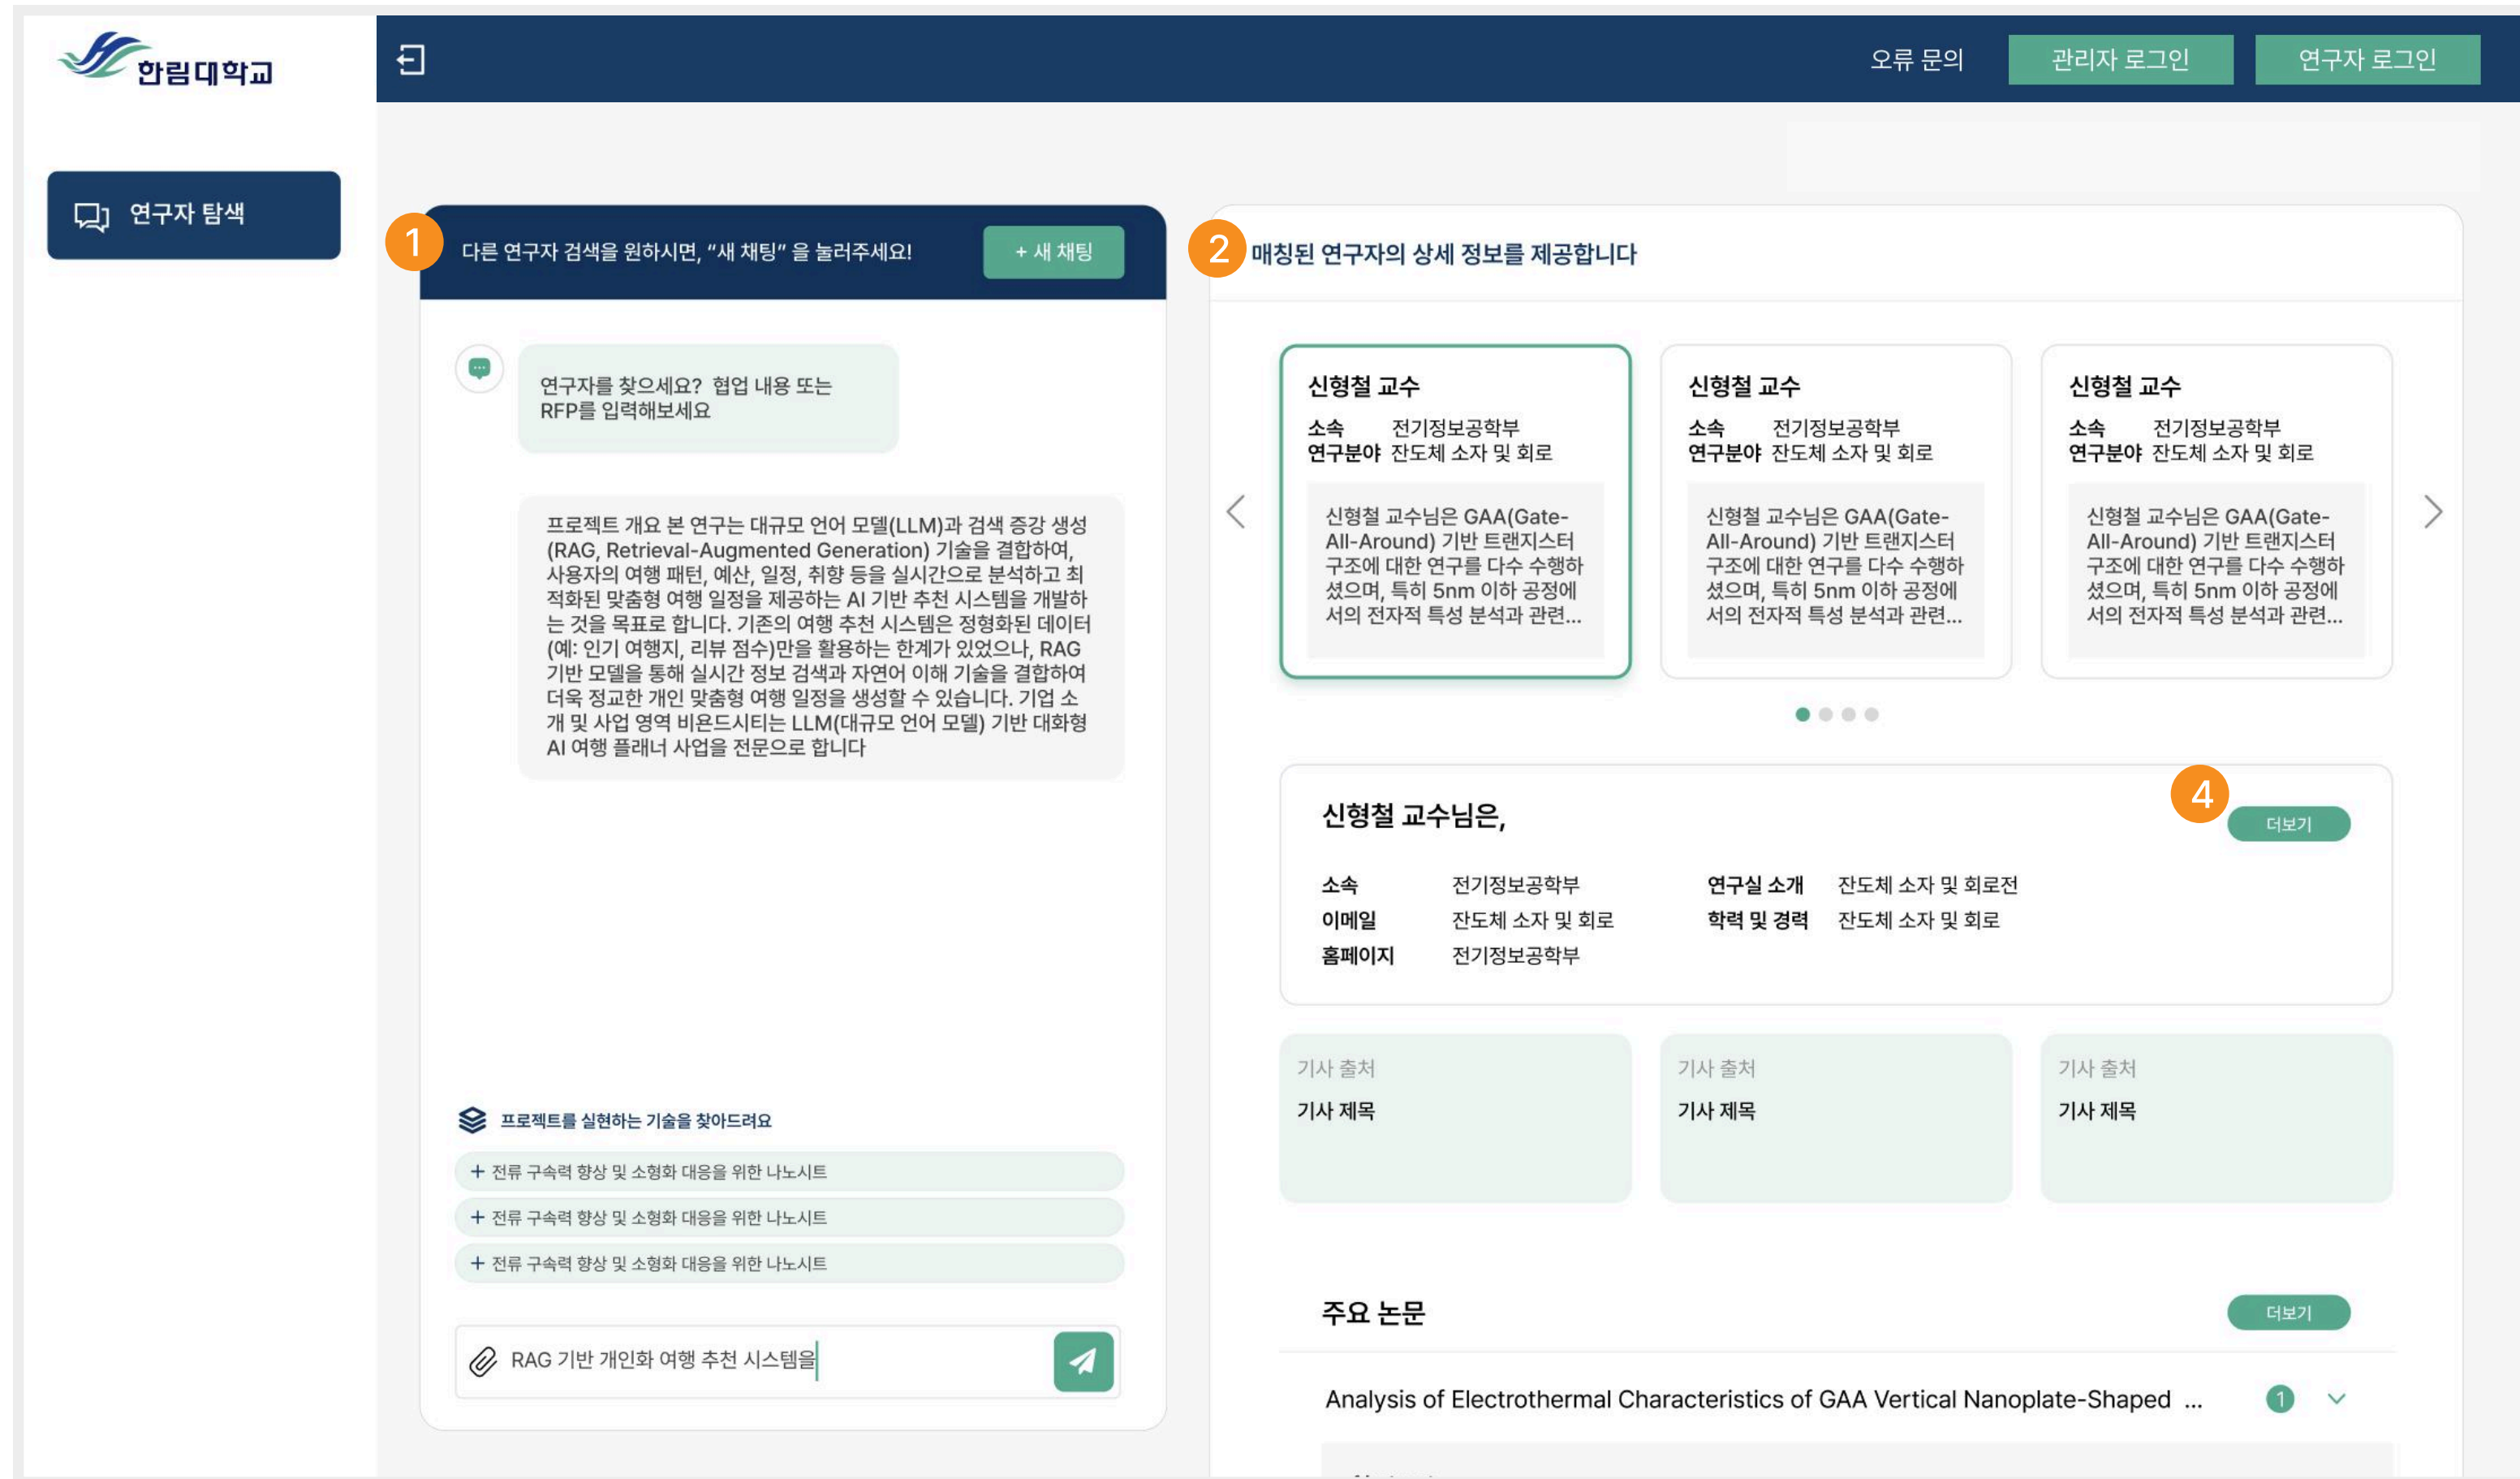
한림대학교

오류 문의 관리자 로그인 연구자 로그인

연구자 탐색

1 다른 연구자 검색을 원하시면, "새 채팅" 을 눌러주세요! + 새 채팅

연구자를 찾으세요? 협업 내용 또는 RFP를 입력해보세요

프로젝트 개요 본 연구는 대규모 언어 모델(LLM)과 검색 증강 생성(RAG, Retrieval-Augmented Generation) 기술을 결합하여, 사용자의 여행 패턴, 예산, 일정, 취향 등을 실시간으로 분석하고 최적화된 맞춤형 여행 일정을 제공하는 AI 기반 추천 시스템을 개발하는 것을 목표로 합니다. 기존의 여행 추천 시스템은 정형화된 데이터(예: 인기 여행지, 리뷰 점수)만을 활용하는 한계가 있었으나, RAG 기반 모델을 통해 실시간 정보 검색과 자연어 이해 기술을 결합하여 더욱 정교한 개인 맞춤형 여행 일정을 생성할 수 있습니다. 기업 소개 및 사업 영역 비욘드시티는 LLM(대규모 언어 모델) 기반 대화형 AI 여행 플래너 사업을 전문으로 합니다

프로젝트를 실현하는 기술을 찾아드려요

+ 전류 구속력 향상 및 소형화 대응을 위한 나노시트

+ 전류 구속력 향상 및 소형화 대응을 위한 나노시트

+ 전류 구속력 향상 및 소형화 대응을 위한 나노시트

RAG 기반 개인화 여행 추천 시스템을

2 매칭된 연구자의 상세 정보를 제공합니다

신형철 교수
소속 전기정보공학부
연구분야 잔도체 소자 및 회로
신형철 교수님은 GAA(Gate-All-Around) 기반 트랜지스터 구조에 대한 연구를 다수 수행하셨으며, 특히 5nm 이하 공정에서의 전자적 특성 분석과 관련...

신형철 교수
소속 전기정보공학부
연구분야 잔도체 소자 및 회로
신형철 교수님은 GAA(Gate-All-Around) 기반 트랜지스터 구조에 대한 연구를 다수 수행하셨으며, 특히 5nm 이하 공정에서의 전자적 특성 분석과 관련...

신형철 교수
소속 전기정보공학부
연구분야 잔도체 소자 및 회로
신형철 교수님은 GAA(Gate-All-Around) 기반 트랜지스터 구조에 대한 연구를 다수 수행하셨으며, 특히 5nm 이하 공정에서의 전자적 특성 분석과 관련...

신형철 교수님은,
4 더보기

| 소속 | 전기정보공학부 | 연구실 소개 | 잔도체 소자 및 회로전 |
|---|---|---|---|
| 이메일 | 잔도체 소자 및 회로 | 학력 및 경력 | 잔도체 소자 및 회로 |
| 홈페이지 | 전기정보공학부 | | |

기사 출처
기사 제목

기사 출처
기사 제목

기사 출처
기사 제목

주요 논문 더보기

Analysis of Electrothermal Characteristics of GAA Vertical Nanoplate-Shaped ... 1